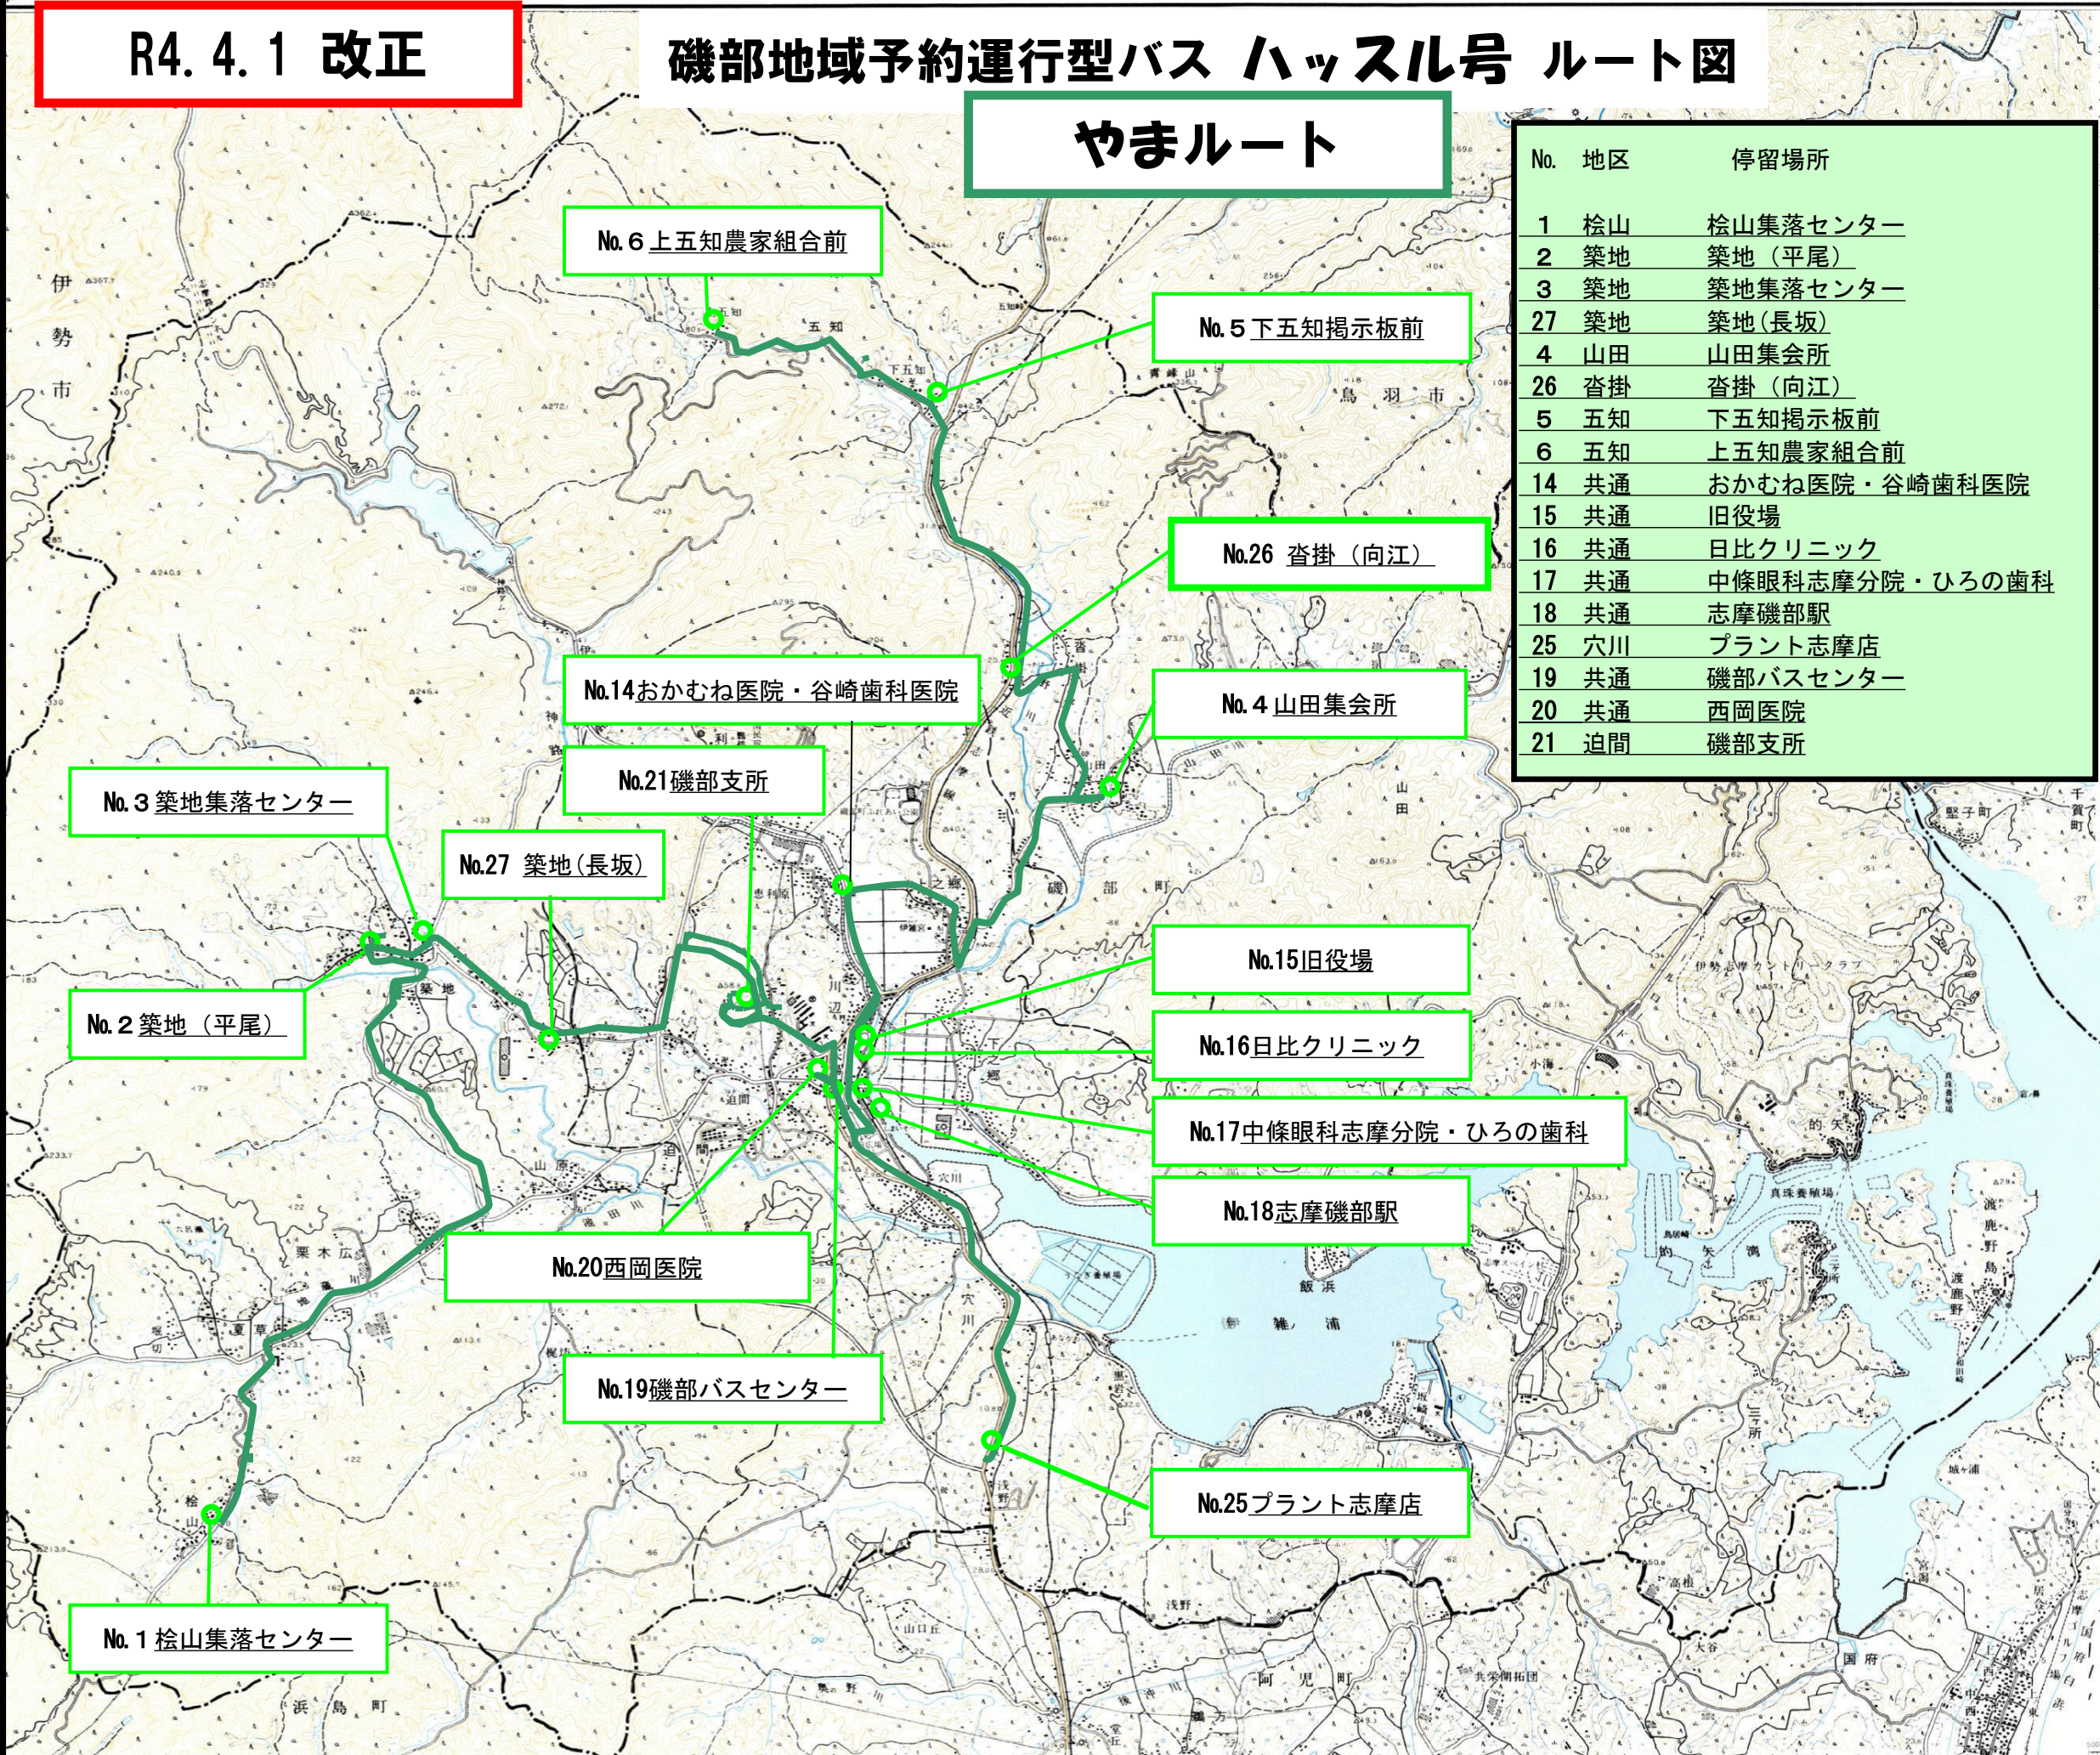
R4.4.1 改正

磯部地域予約運行型バス ハッスル号 ルート図

やまルート

| No. | 地区 | 停留場所 |
|---|---|---|
| 1 | 桧山 | 桧山集落センター |
| 2 | 築地 | 築地（平尾） |
| 3 | 築地 | 築地集落センター |
| 27 | 築地 | 築地（長坂） |
| 4 | 山田 | 山田集会所 |
| 26 | 沓掛 | 沓掛（向江） |
| 5 | 五知 | 下五知掲示板前 |
| 6 | 五知 | 上五知農家組合前 |
| 14 | 共通 | おかむね医院・谷崎歯科医院 |
| 15 | 共通 | 旧役場 |
| 16 | 共通 | 日比クリニック |
| 17 | 共通 | 中條眼科志摩分院・ひろの歯科 |
| 18 | 共通 | 志摩磯部駅 |
| 25 | 穴川 | プラント志摩店 |
| 19 | 共通 | 磯部バスセンター |
| 20 | 共通 | 西岡医院 |
| 21 | 迫間 | 磯部支所 |

No.6 上五知農家組合前

No.5 下五知掲示板前

No.26 沓掛（向江）

No.14 おかむね医院・谷崎歯科医院

No.4 山田集会所

No.21 磯部支所

No.3 築地集落センター

No.27 築地（長坂）

No.2 築地（平尾）

No.15 旧役場

No.16 日比クリニック

No.17 中條眼科志摩分院・ひろの歯科

No.18 志摩磯部駅

No.20 西岡医院

No.19 磯部バスセンター

No.25 プラント志摩店

No.1 桧山集落センター

伊勢市

鳥羽市

五知

下五知

磯部町

山田

川辺

迫間

穴川

飯浜

的矢

渡鹿野島

的矢湾

浜島町

阿児町

国府

栗木広

築地

恵利原

伊勢志摩カントリークラブ

千賀町

磯子町